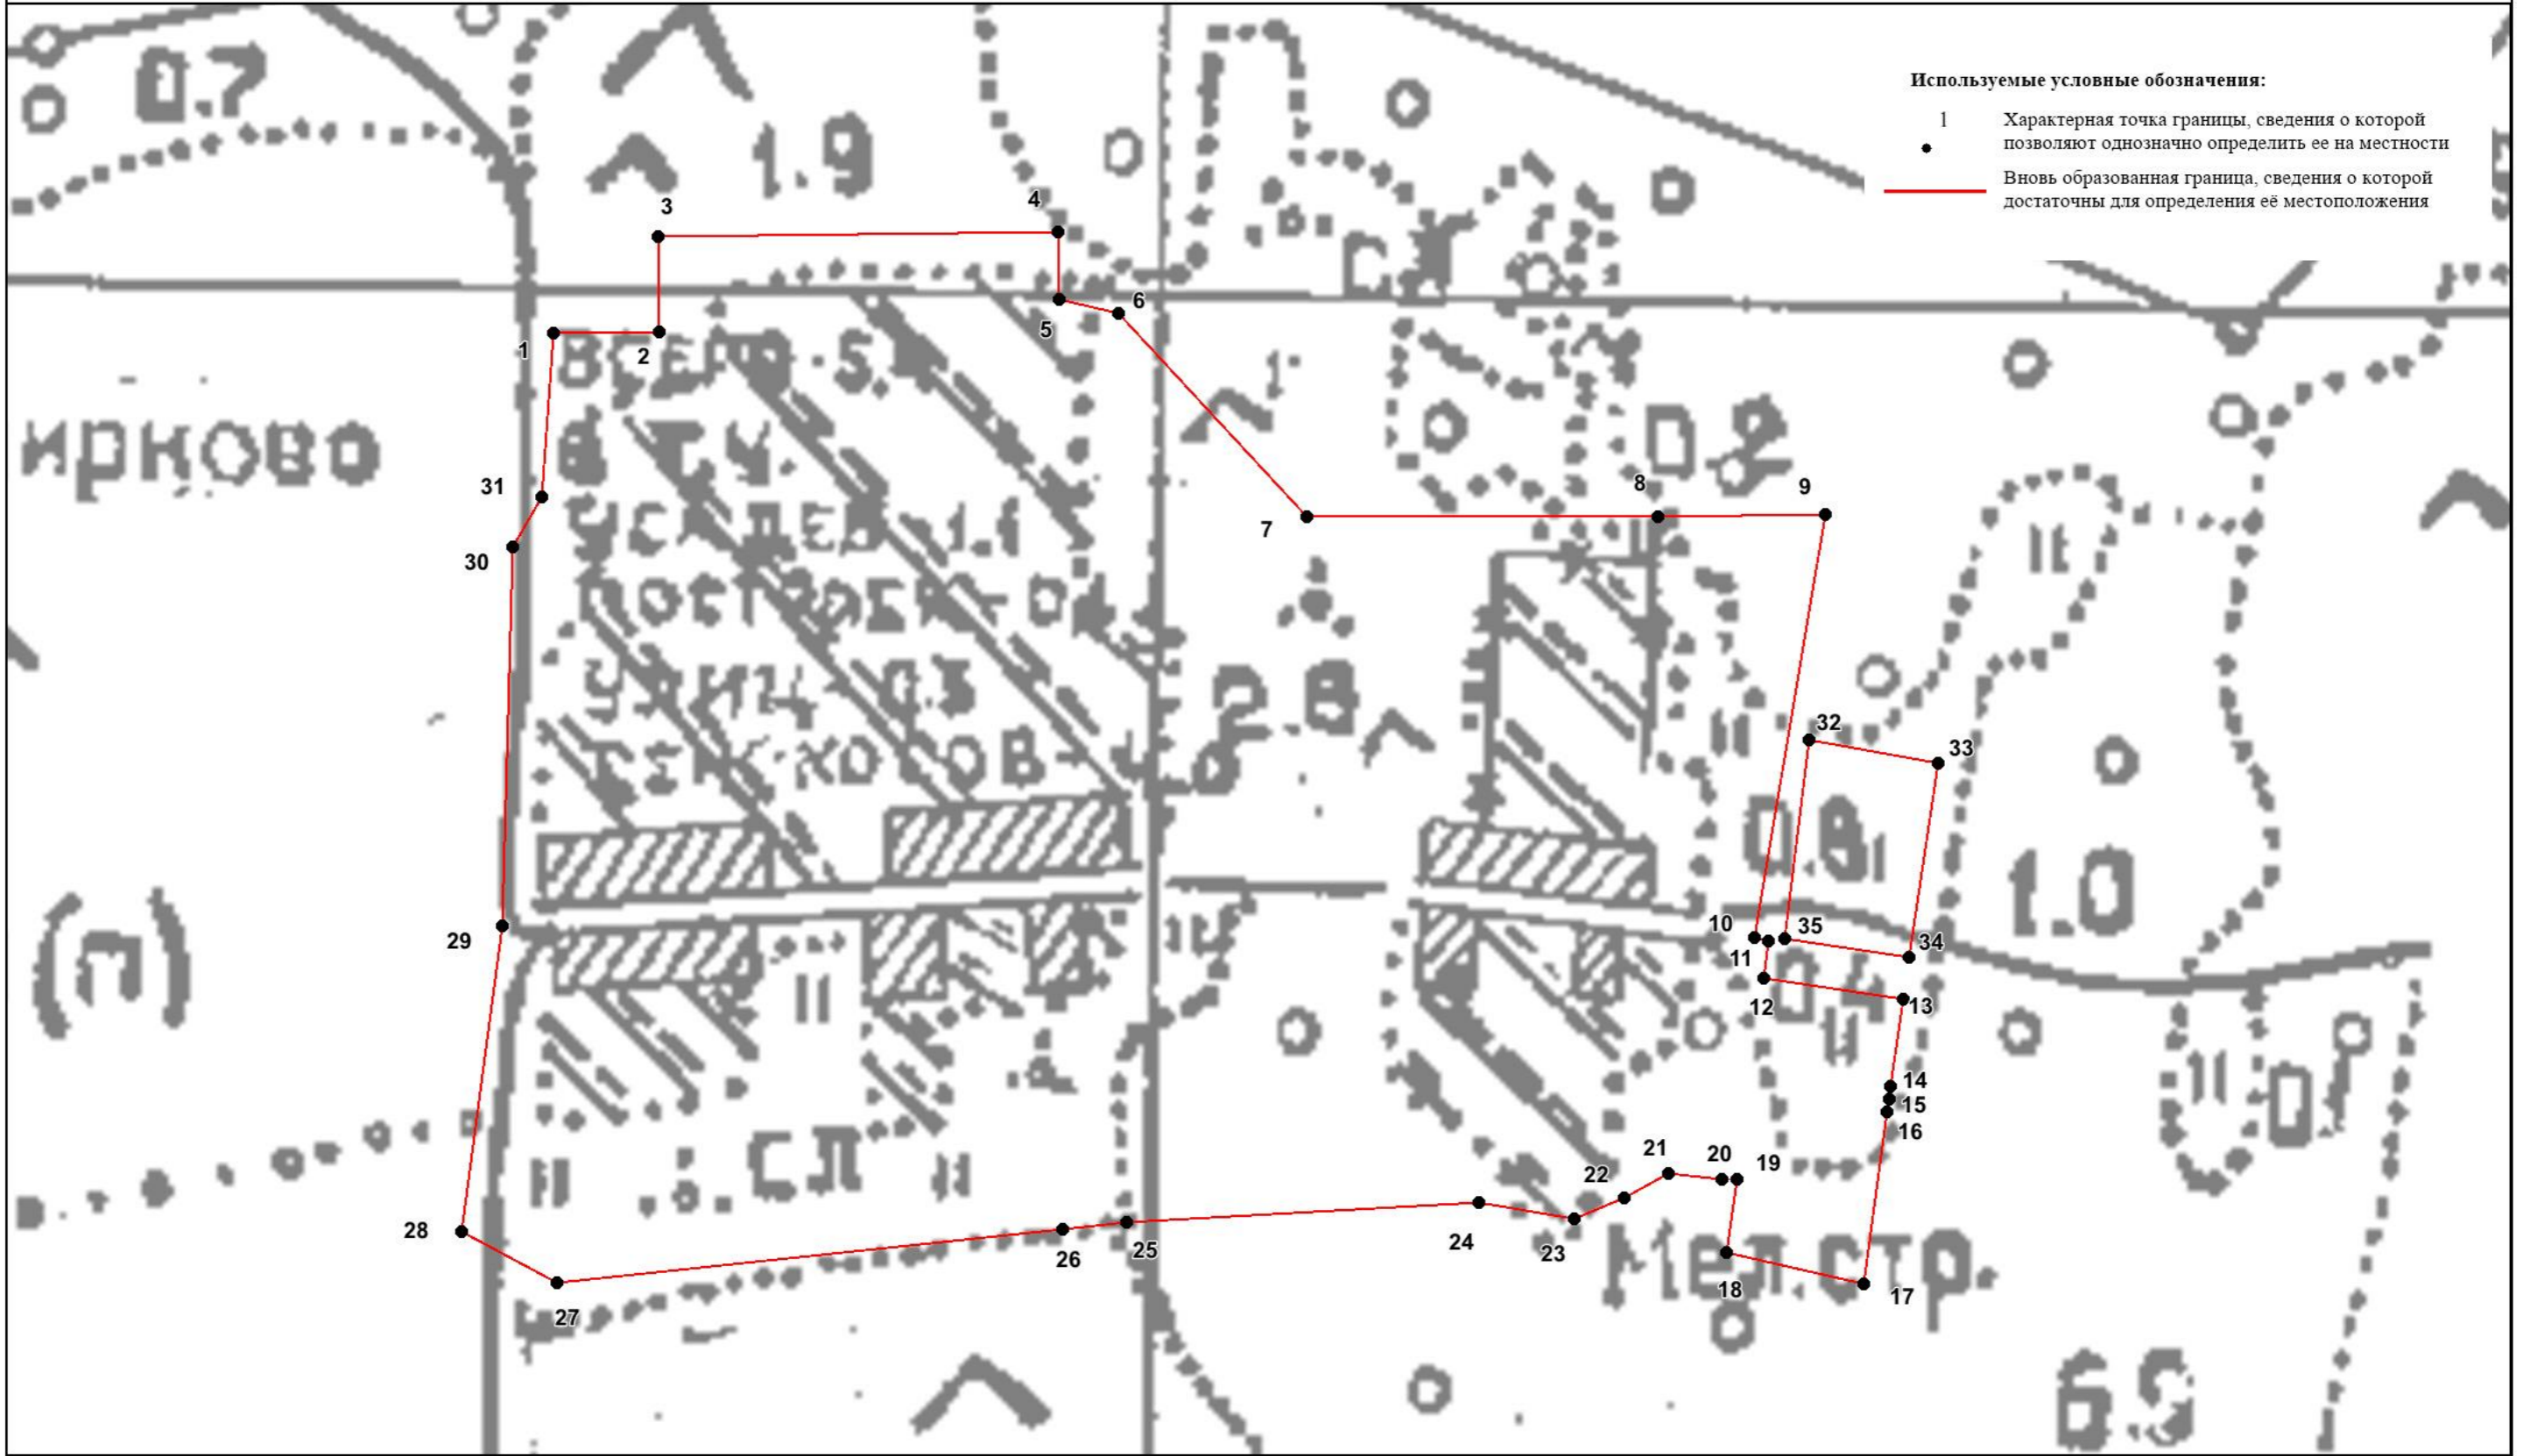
Используемые условные обозначения:

1 Характерная точка границы, сведения о которой позволяют однозначно определить ее на местности

Вновь образованная граница, сведения о которой достаточны для определения её местоположения

0.7

1.9

3

4

5

6

1

2

ирково

31

30

29

28

27

26

25

24

23

22

21

20

19

18

17

16

15

14

13

12

11

10

35

34

33

32

9

8

7

2.8

0.8

1.0

6.9

(п)

Мел.стр.